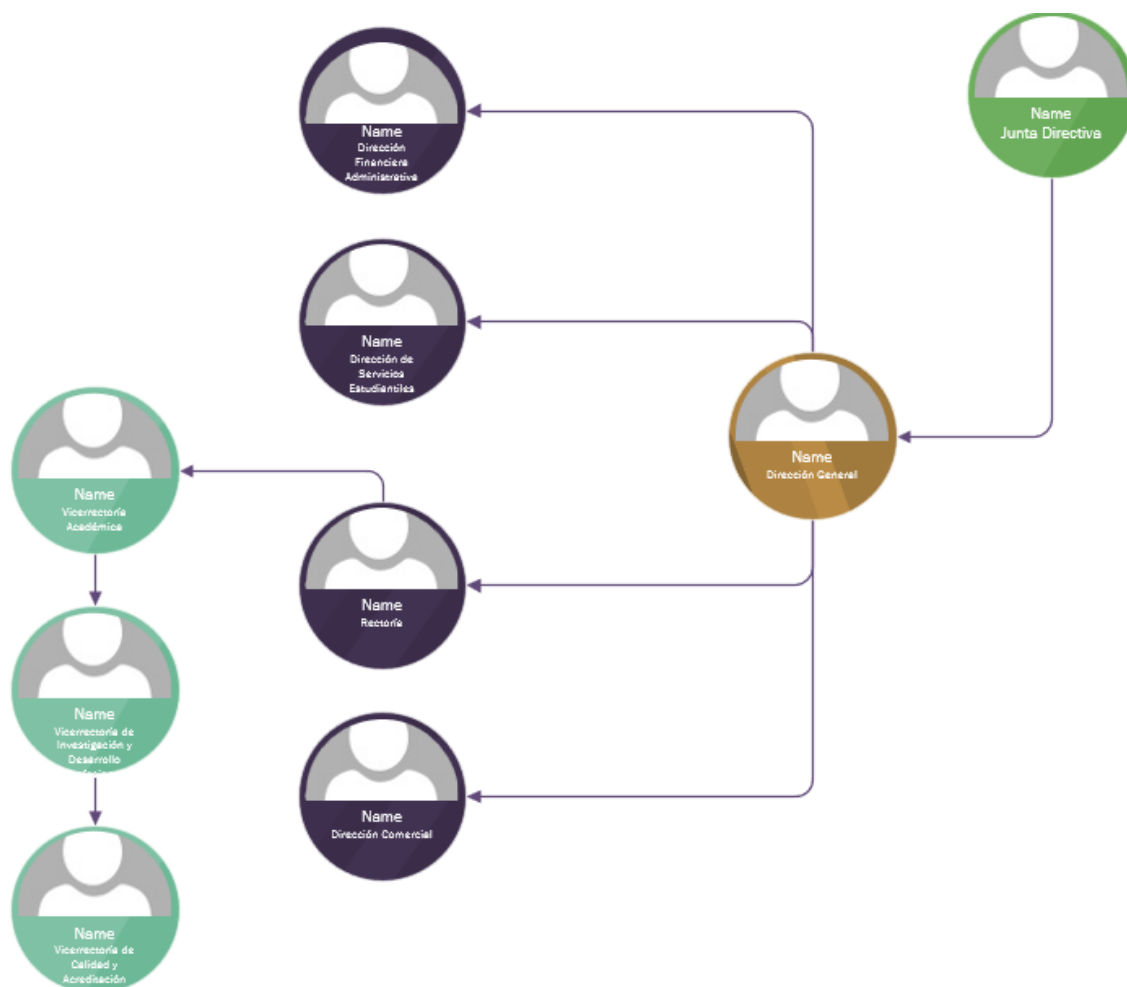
Name
Dirección Financiera Administrativa

Name
Junta Directiva

Name
Dirección de Servicios Estudiantiles

Name
Vicerrectoría Académica

Name
Dirección General

Name
Rectoría

Name
Vicerrectoría de Investigación y Desarrollo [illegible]

Name
Dirección Comercial

Name
Vicerrectoría de Calidad y Acreditación